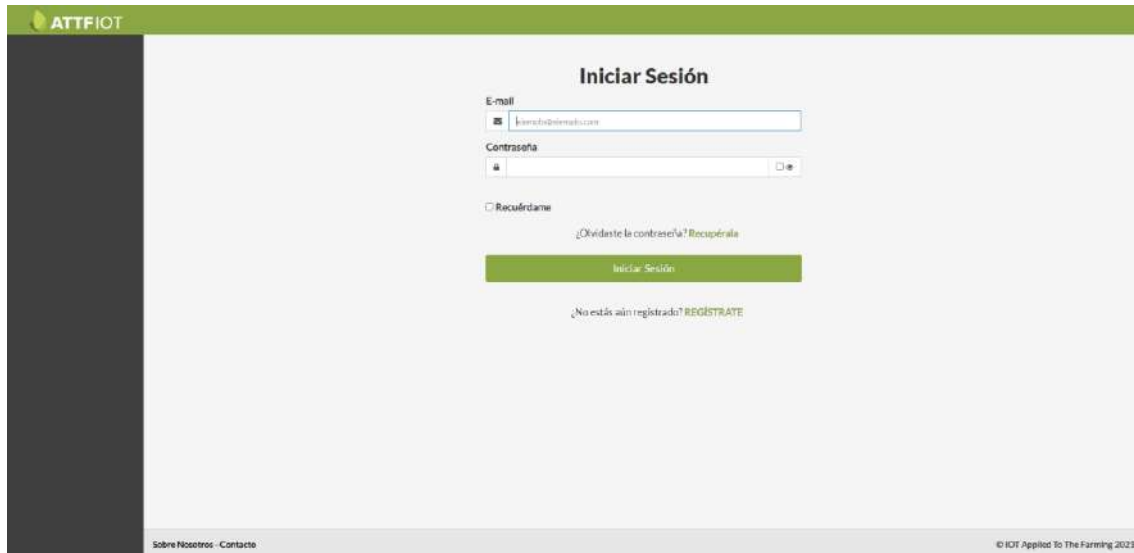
ATTFIOT

Iniciar Sesión

E-mail

ejemplo@ejemplo.com

Contraseña

Recuérdame

¿Olvidaste la contraseña? Recupérala

Iniciar Sesión

¿No estás aún registrado? REGÍSTRATE

Sobre Nosotros · Contacto

© IOT Applied To The Farming 2023